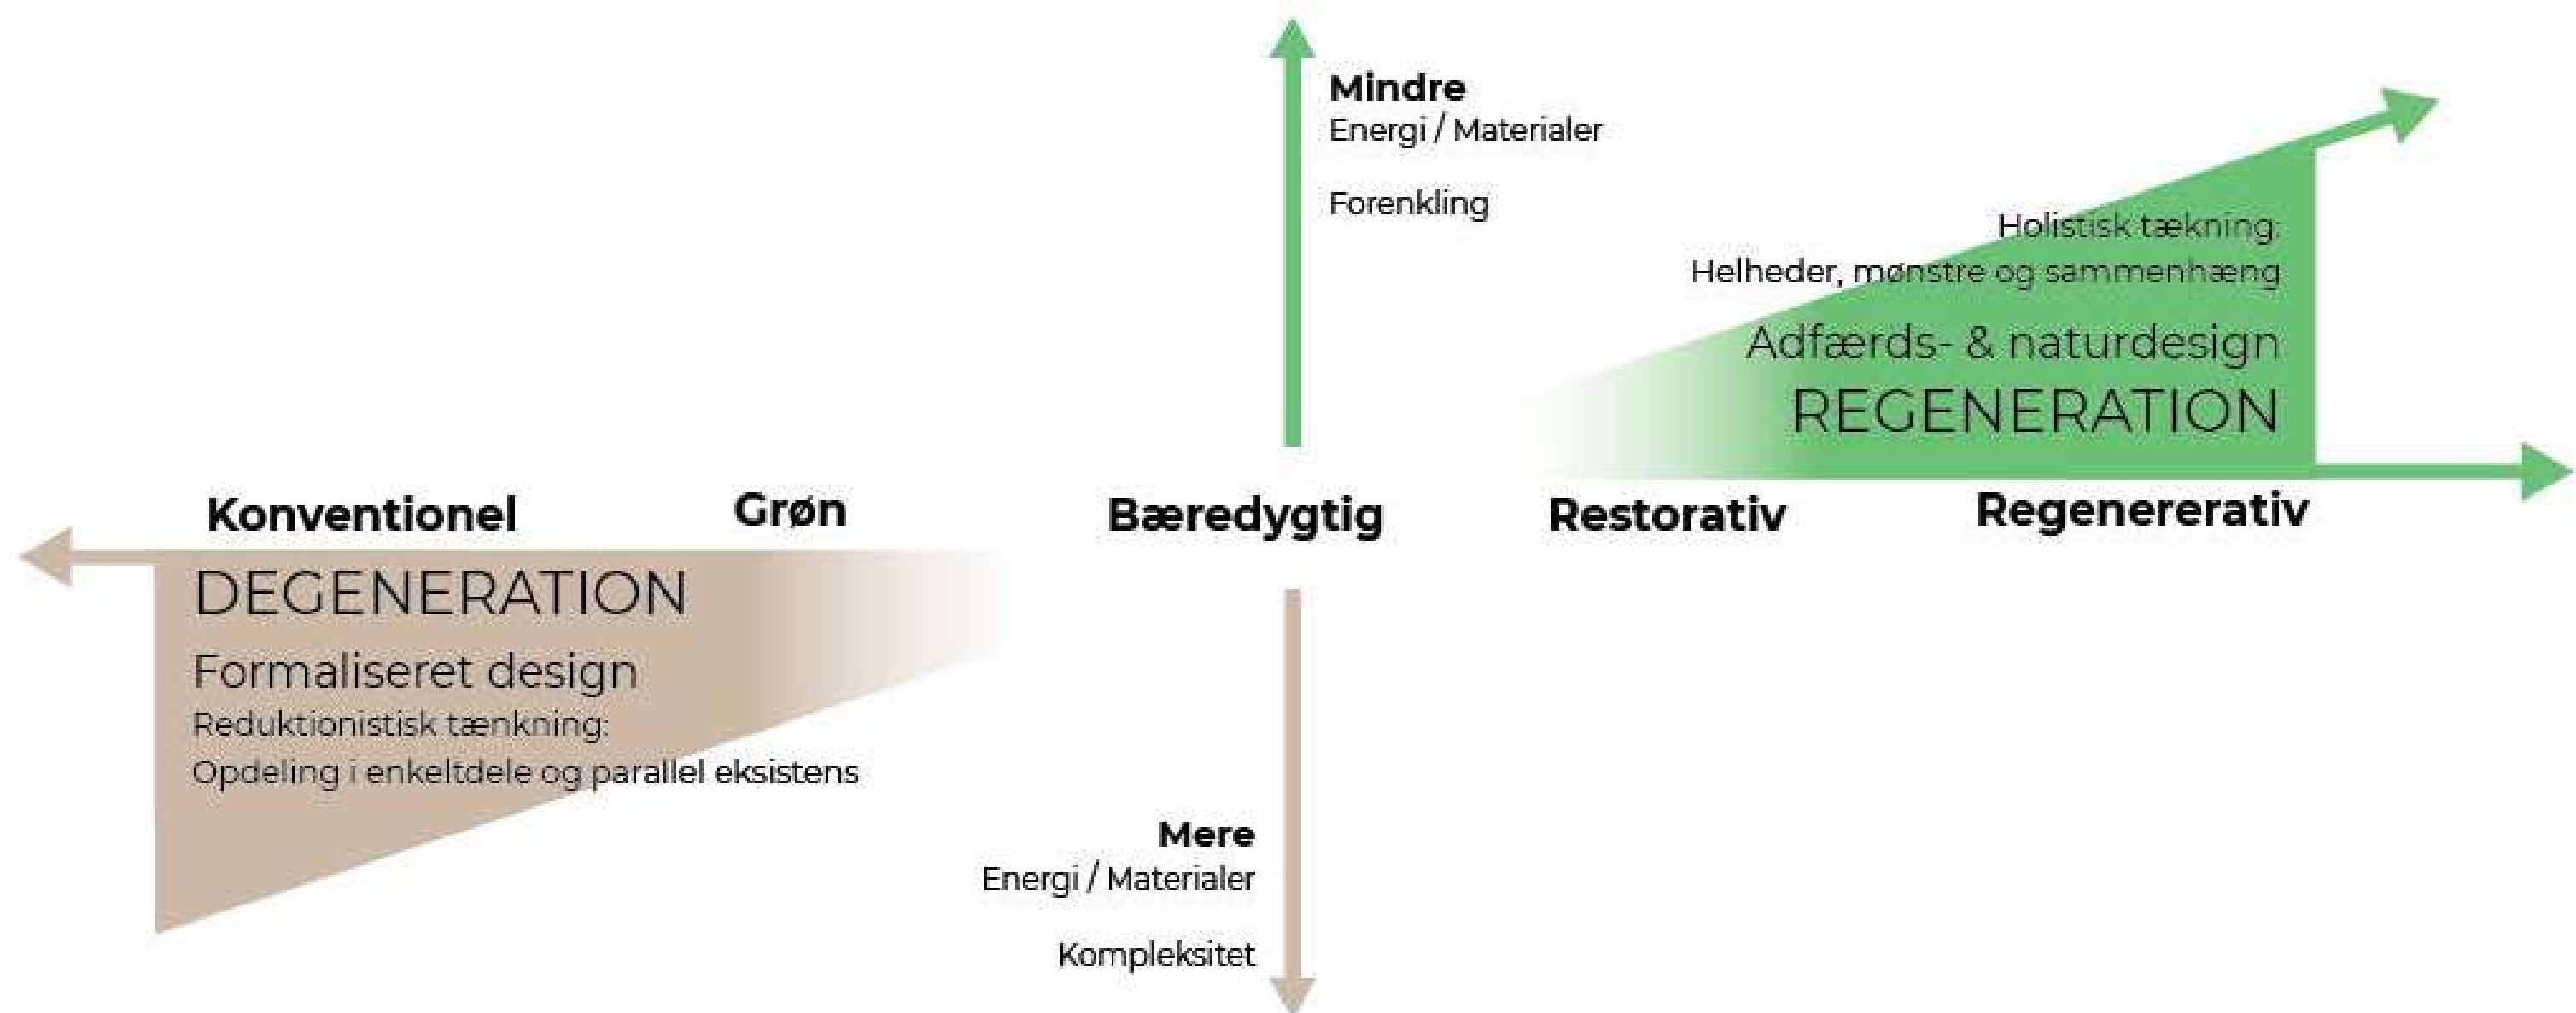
Mindre
Energi / Materialer

Forenkling

Holistisk tækning:
Helheder, mønstre og sammenhæng

Adfærds- & naturdesign
REGENERATION

Konventionel

Grøn

Bæredygtig

Restorativ

Regenererativ

DEGENERATION
Formaliseret design
Reduktionistisk tænkning:
Opdeling i enkeltdele og parallel eksistens

Mere
Energi / Materialer

Kompleksitet